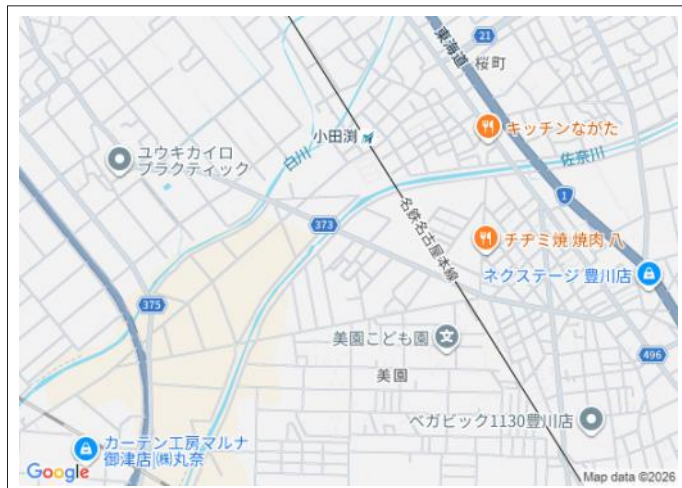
東海道
21
桜町
小田渕
キッチンながた
ユウキカイロ
プラクティック
白川
佐奈川
1
373
名鉄名古屋本線
チヂミ焼 焼肉 八
ネクステージ 豊川店
375
美園こども園
496
美園
ベガビック1130豊川店
カーテン工房マルナ
御津店 ㈱丸奈
Google
Map data ©2026